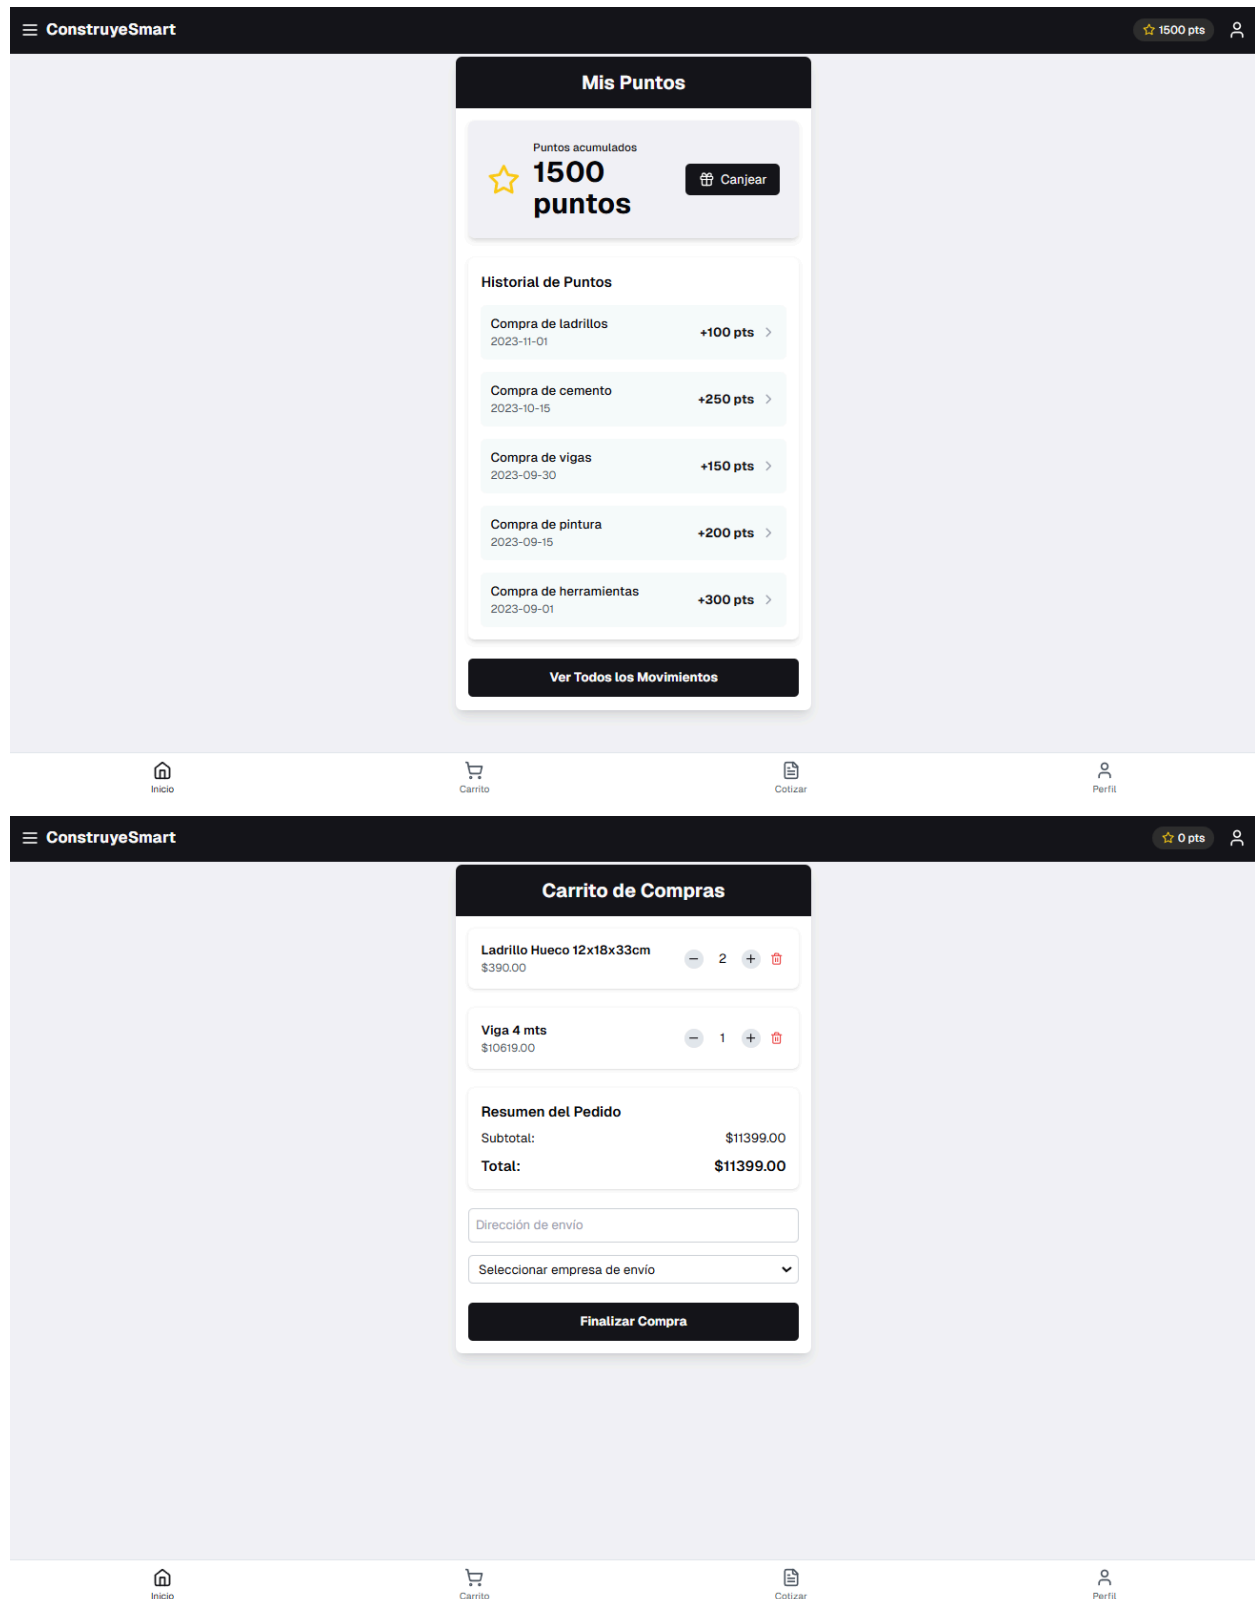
ConstruyeSmart
1500 pts

Mis Puntos

Puntos acumulados
1500 puntos
Canjear

Historial de Puntos

Compra de ladrillos
2023-11-01
+100 pts

Compra de cemento
2023-10-15
+250 pts

Compra de vigas
2023-09-30
+150 pts

Compra de pintura
2023-09-15
+200 pts

Compra de herramientas
2023-09-01
+300 pts

Ver Todos los Movimientos

Inicio
Carrito
Cotizar
Perfil

ConstruyeSmart
0 pts

Carrito de Compras

Ladrillo Hueco 12x18x33cm
$390.00
2

Viga 4 mts
$10619.00
1

Resumen del Pedido
Subtotal: $11399.00
Total: $11399.00

Dirección de envío

Seleccionar empresa de envío

Finalizar Compra

Inicio
Carrito
Cotizar
Perfil